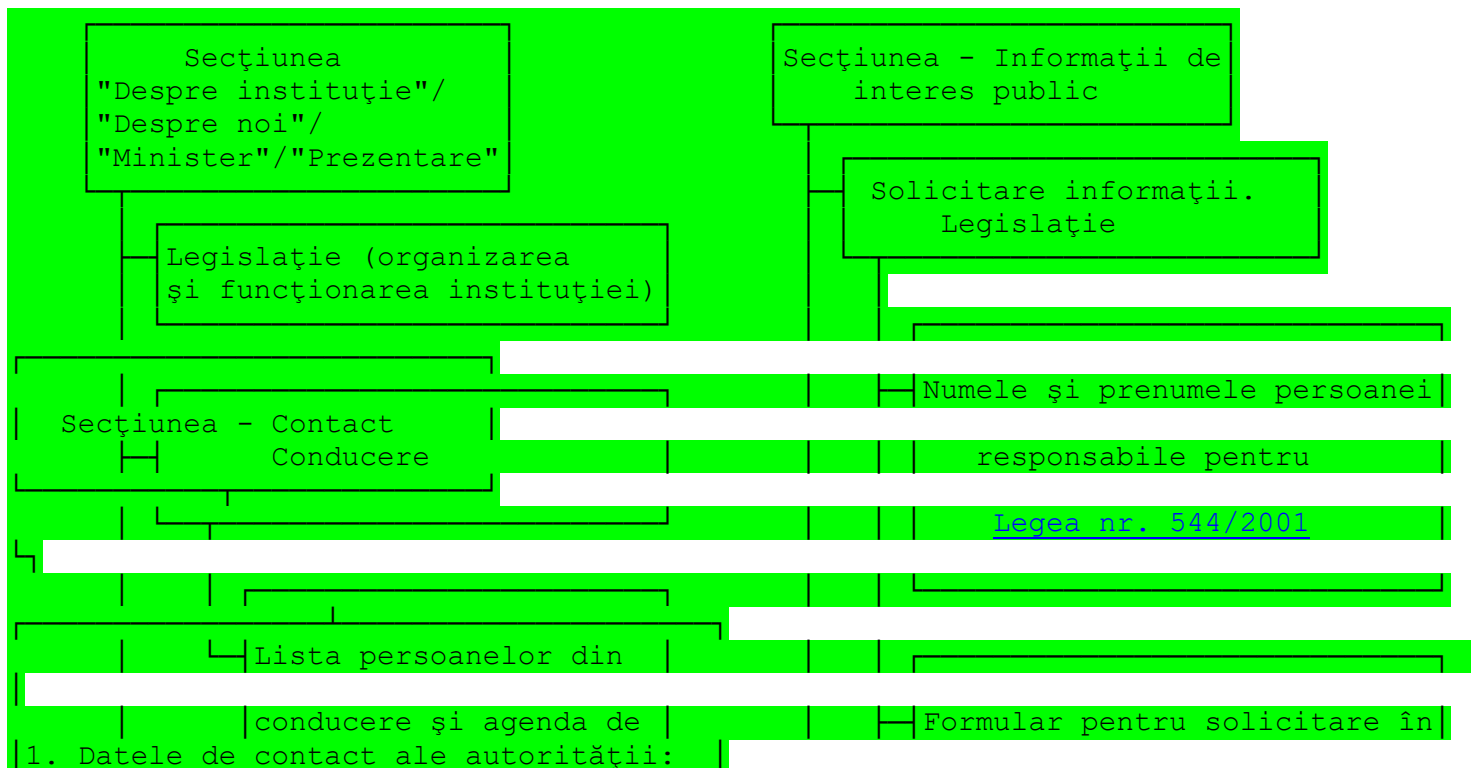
Secţiunea "Despre instituţie"/ "Despre noi"/ "Minister"/"Prezentare"

Secţiunea - Informaţii de interes public

Solicitare informaţii. Legislaţie

Legislaţie (organizarea şi funcţionarea instituţiei)

Numele şi prenumele persoanei

Secţiunea - Contact

Conducere

responsabile pentru

Legea nr. 544/2001

Lista persoanelor din

conducere şi agenda de

Formular pentru solicitare în

1. Datele de contact ale autorităţii: